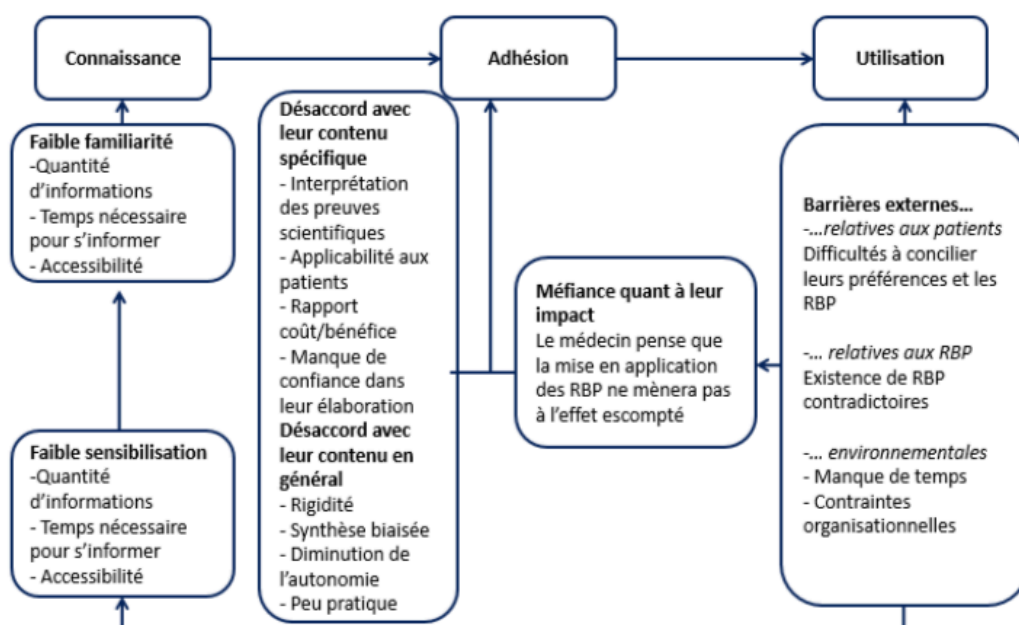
Connaissance

Adhésion

Utilisation

Faible familiarité
-Quantité d'informations
- Temps nécessaire pour s'informer
- Accessibilité

Faible sensibilisation
-Quantité d'informations
- Temps nécessaire pour s'informer
- Accessibilité

Désaccord avec leur contenu spécifique
- Interprétation des preuves scientifiques
- Applicabilité aux patients
- Rapport coût/bénéfice
- Manque de confiance dans leur élaboration
Désaccord avec leur contenu en général
- Rigidité
- Synthèse biaisée
- Diminution de l'autonomie
- Peu pratique

Méfiance quant à leur impact
Le médecin pense que la mise en application des RBP ne mènera pas à l'effet escompté

Barrières externes…
-…relatives aux patients
Difficultés à concilier leurs préférences et les RBP

-… relatives aux RBP
Existence de RBP contradictoires

-… environnementales
- Manque de temps
- Contraintes organisationnelles